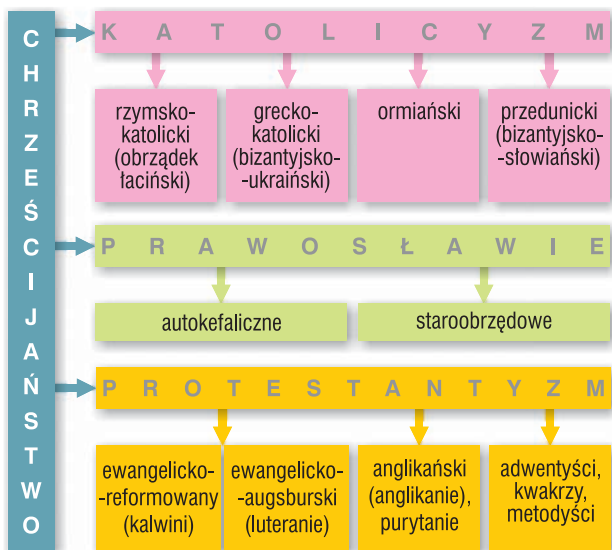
CHRZEŚCIJAŃSTWO

KATOLICYZM

rzymsko-katolicki (obrządek łaciński)

grecko-katolicki (bizantyjsko-ukraiński)

ormiański

przedunicki (bizantyjsko-słowiański)

PRAWOSŁAWIE

autokefaliczne

staroobrzędowe

PROTESTANTYZM

ewangelicko-reformowany (kalwini)

ewangelicko-augsburski (luteranie)

anglikański (anglikanie), purytanie

adwentyści, kwakrzy, metodyści